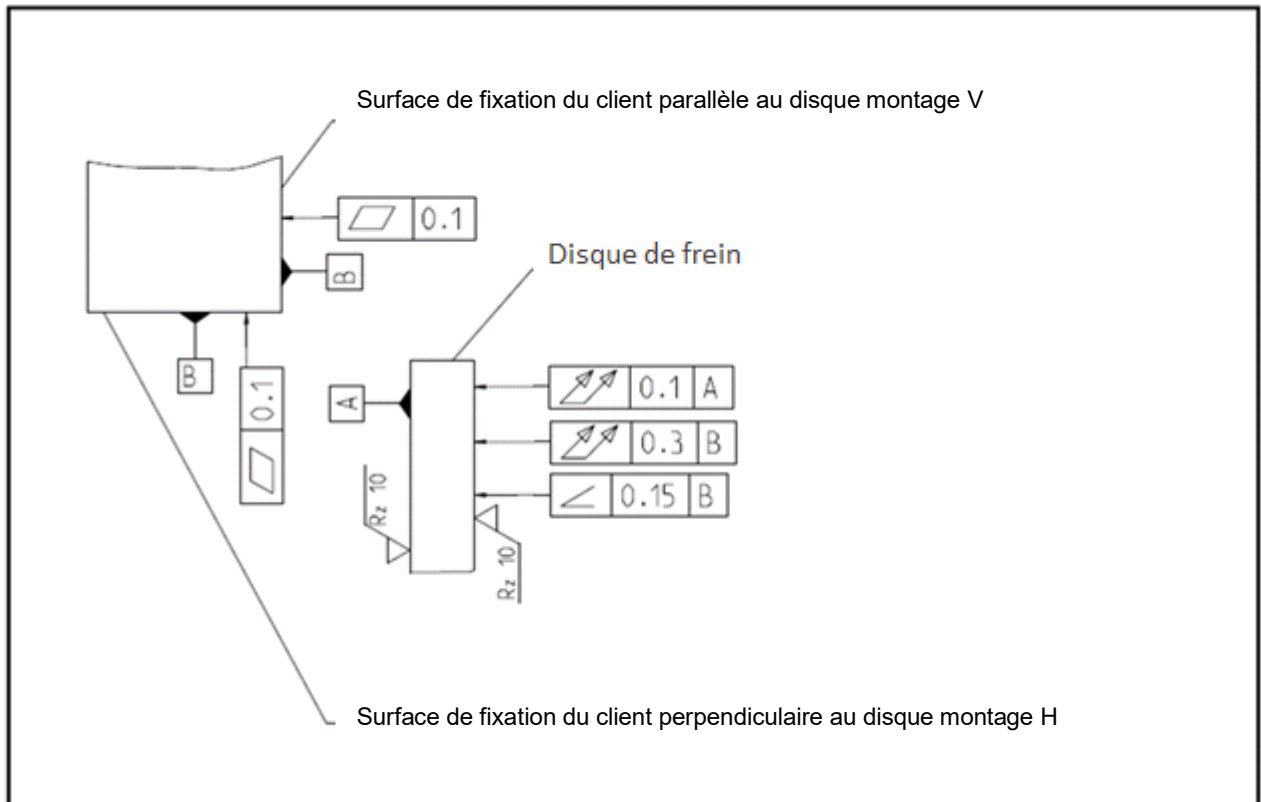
Surface de fixation du client parallèle au disque montage V

0.1

B

Disque de frein

B

0.1

A

0.1 | A

0.3 | B

0.15 | B

Rz 10

Rz 10

Surface de fixation du client perpendiculaire au disque montage H